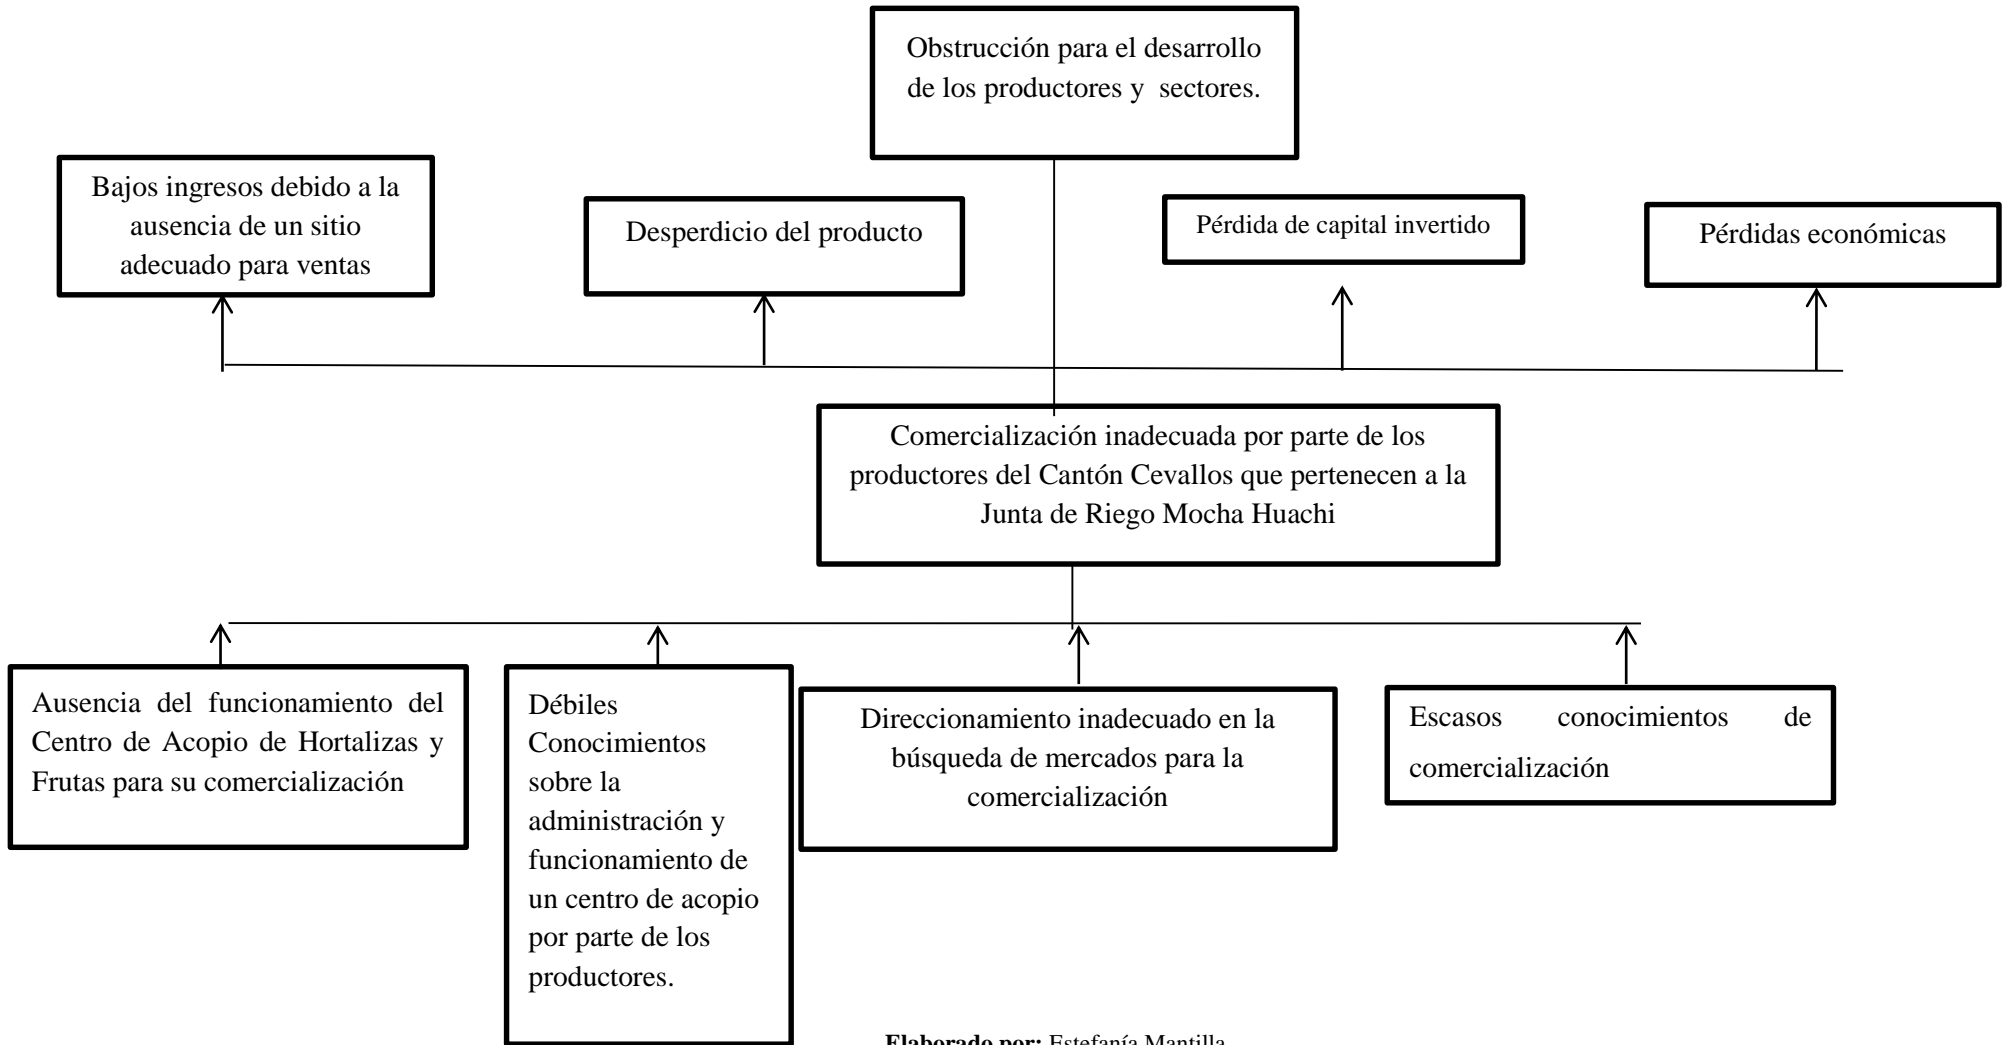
Obstrucción para el desarrollo de los productores y sectores.

Bajos ingresos debido a la ausencia de un sitio adecuado para ventas

Desperdicio del producto

Pérdida de capital invertido

Pérdidas económicas

Comercialización inadecuada por parte de los productores del Cantón Cevallos que pertenecen a la Junta de Riego Mocha Huachi

Ausencia del funcionamiento del Centro de Acopio de Hortalizas y Frutas para su comercialización

Débiles Conocimientos sobre la administración y funcionamiento de un centro de acopio por parte de los productores.

Direccionamiento inadecuado en la búsqueda de mercados para la comercialización

Escasos conocimientos de comercialización

**Elaborado por:** Estefanía Mantilla